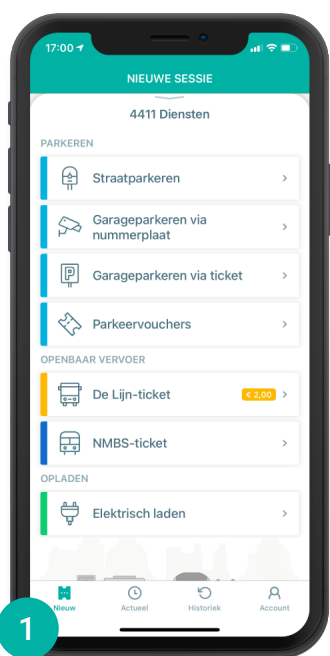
17:00

NIEUWE SESSIE

4411 Diensten

PARKEREN

Straatparkeren

Garageparkeren via nummerplaat

Garageparkeren via ticket

Parkeervouchers

OPENBAAR VERVOER

De Lijn-ticket € 2,00

NMBS-ticket

OPLADEN

Elektrisch laden

Nieuw Actueel Historiek Account

1